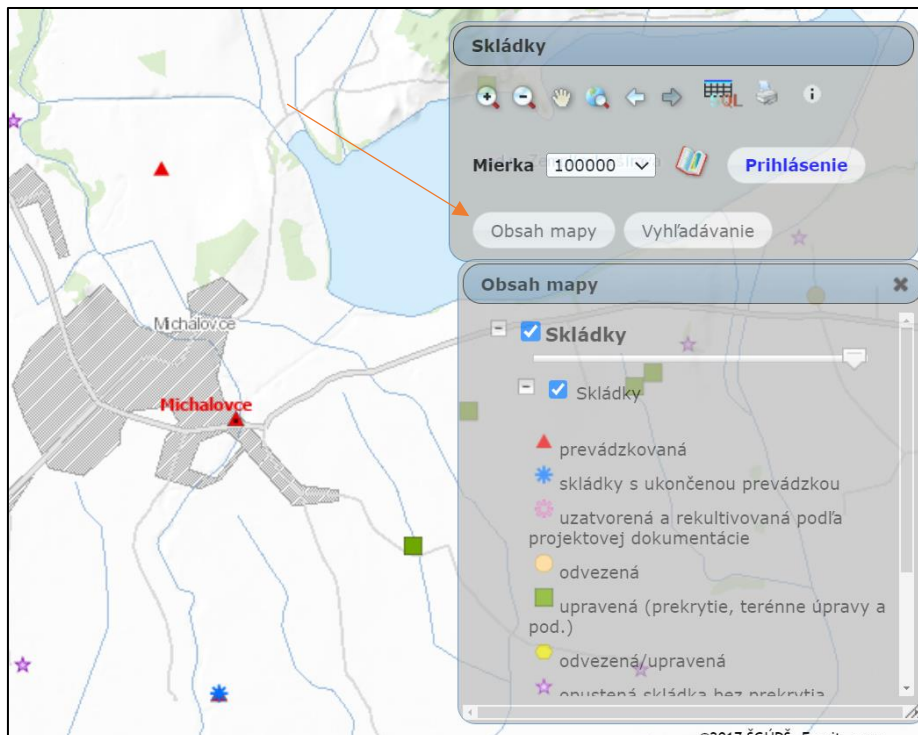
Skládky

Mierka 100000 Prihlásenie

Obsah mapy Vyhľadávanie

Obsah mapy

Skládky

Skládky

prevádzkovaná

skládky s ukončenou prevádzkou

uzatvorená a rekultivovaná podľa projektovej dokumentácie

odvezená

upravená (prekrytie, terénne úpravy a pod.)

odvezená/upravená

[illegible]

Michalovce

Michalovce

©2017 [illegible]